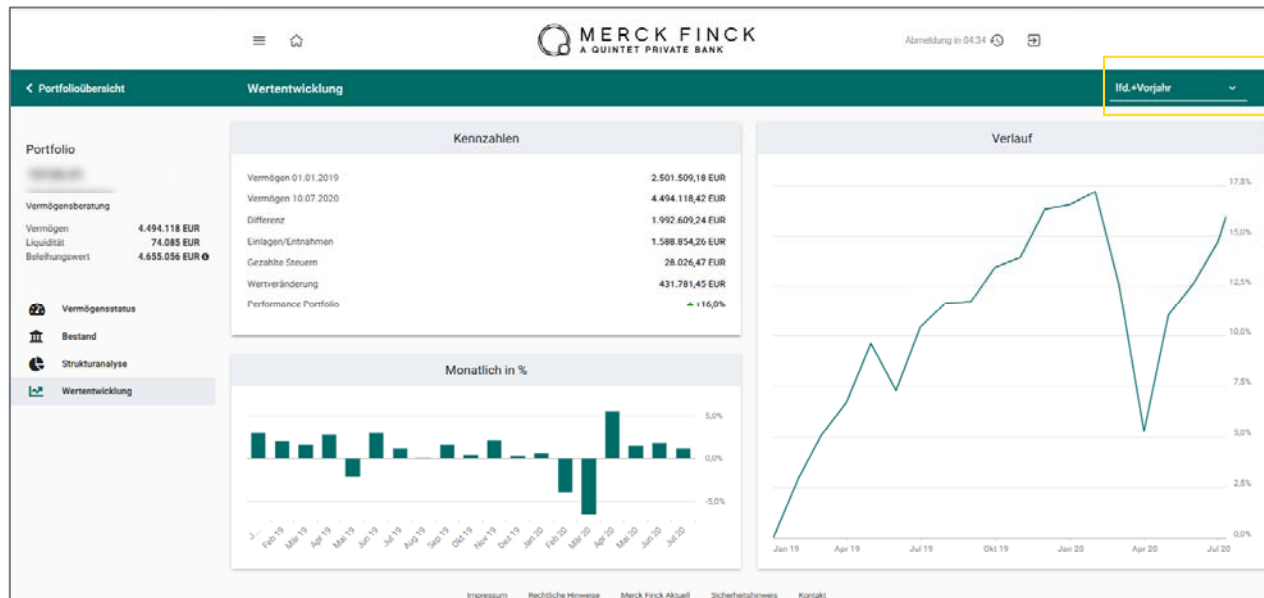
MERCK FINCK
A QUINTET PRIVATE BANK

Abmeldung in 04:34

< Portfolioübersicht

Wertentwicklung

lfd.+Vorjahr

Portfolio

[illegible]

Vermögensberatung

| | |
|---|---|
| Vermögen | 4.494.118 EUR |
| Liquidität | 74.085 EUR |
| Beleihungswert | 4.655.056 EUR |

Vermögensstatus

Bestand

Strukturanalyse

Wertentwicklung

Kennzahlen

| | |
|---|---|
| Vermögen 01.01.2019 | 2.501.509,18 EUR |
| Vermögen 10.07.2020 | 4.494.118,42 EUR |
| Differenz | 1.992.609,24 EUR |
| Einlagen/Entnahmen | 1.588.854,26 EUR |
| Gezahlte Steuern | 28.026,47 EUR |
| Wertveränderung | 431.781,45 EUR |
| Performance Portfolio | +16,0% |

Monatlich in %

5,0%
0,0%
-5,0%

J... Feb 19 Mär 19 Apr 19 Mai 19 Jun 19 Jul 19 Aug 19 Sep 19 Okt 19 Nov 19 Dez 19 Jan 20 Feb 20 Mär 20 Apr 20 Mai 20 Jun 20 Jul 20

Verlauf

17,5%
15,0%
12,5%
10,0%
7,5%
5,0%
2,5%
0,0%

Jan 19 Apr 19 Jul 19 Okt 19 Jan 20 Apr 20 Jul 20

Impressum Rechtliche Hinweise Merck Finck Aktuell Sicherheitshinweis Kontakt